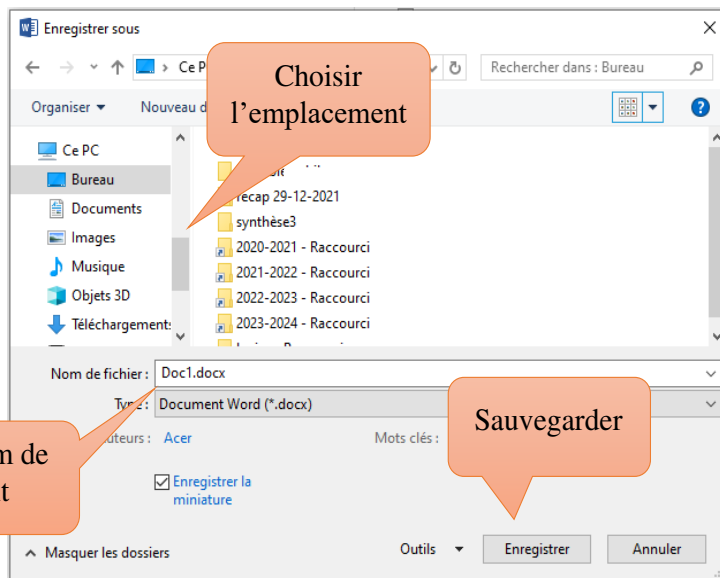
Enregistrer sous

Ce P

Choisir l’emplacement

Rechercher dans : Bureau

Organiser ▾

Nouveau d

Ce PC

Bureau

Documents

Images

Musique

Objets 3D

Téléchargements

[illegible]

recap 29-12-2021

synthèse3

2020-2021 - Raccourci

2021-2022 - Raccourci

2022-2023 - Raccourci

2023-2024 - Raccourci

Nom de fichier : Doc1.docx

Type : Document Word (*.docx)

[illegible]uteurs : Acer

Mots clés :

Sauvegarder

m de

t

Enregistrer la miniature

Masquer les dossiers

Outils ▾

Enregistrer

Annuler